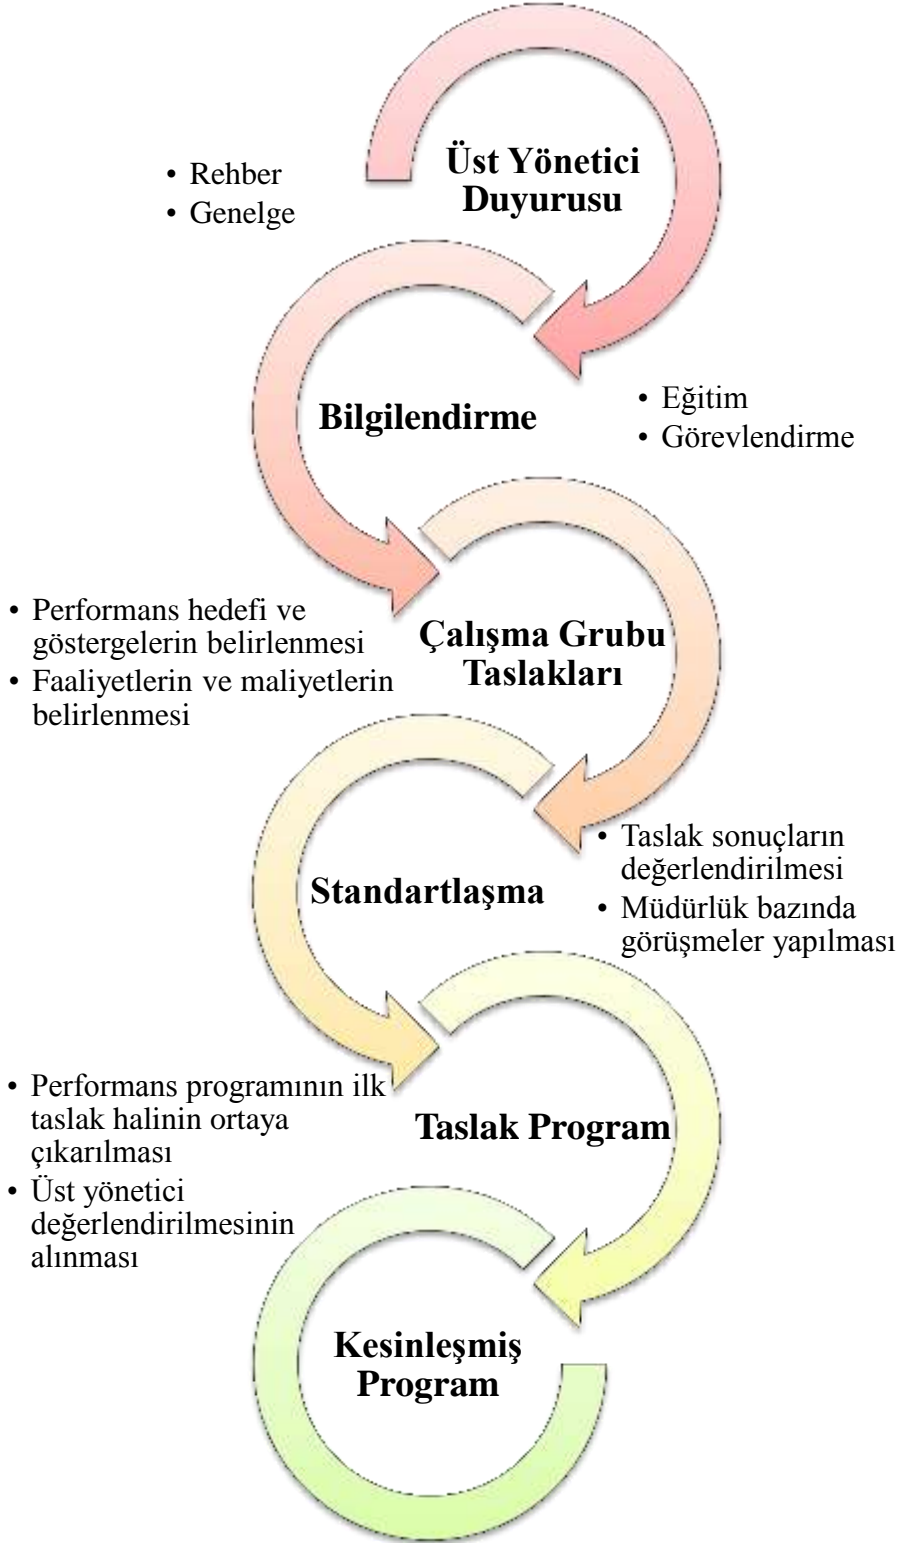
Üst Yönetici Duyurusu

• Rehber
• Genelge

Bilgilendirme

• Eğitim
• Görevlendirme

• Performans hedefi ve göstergelerin belirlenmesi
• Faaliyetlerin ve maliyetlerin belirlenmesi

Çalışma Grubu Taslakları

• Taslak sonuçların değerlendirilmesi
• Müdürlük bazında görüşmeler yapılması

Standartlaşma

• Performans programının ilk taslak halinin ortaya çıkarılması
• Üst yönetici değerlendirilmesinin alınması

Taslak Program

Kesinleşmiş Program